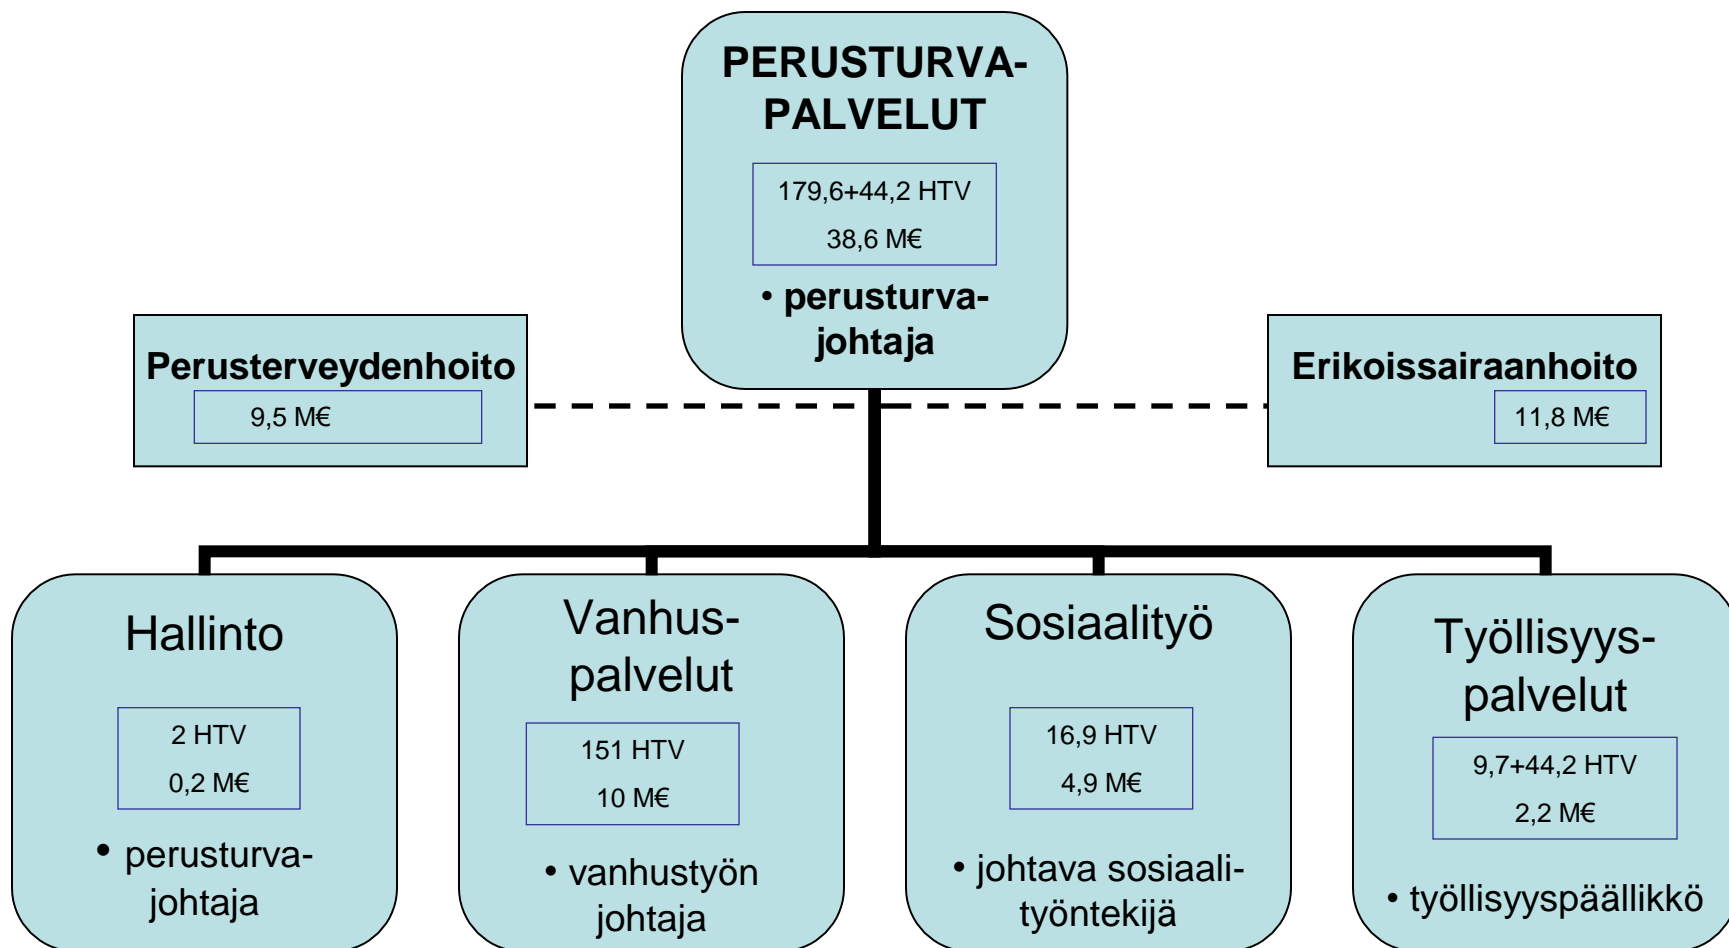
PERUSTURVA-PALVELUT

179,6+44,2 HTV

38,6 M€

• perusturva-johtaja

Perusterveydenhoito

9,5 M€

Erikoissairaanhoito

11,8 M€

Hallinto

2 HTV

0,2 M€

• perusturva-johtaja

Vanhus-palvelut

151 HTV

10 M€

• vanhustyön johtaja

Sosiaalityö

16,9 HTV

4,9 M€

• johtava sosiaali-työntekijä

Työllisyys-palvelut

9,7+44,2 HTV

2,2 M€

• työllisyyspäällikkö